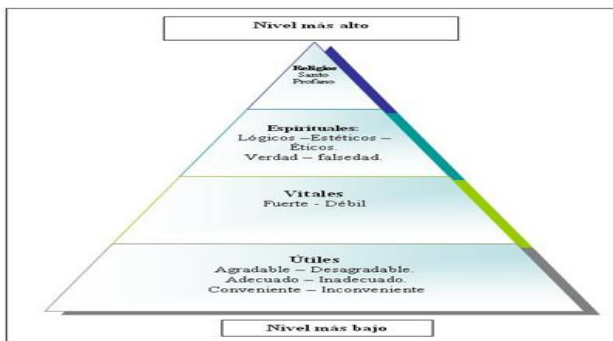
Nivel más alto

Religios
Santo
Profano

Espirituales:
Lógicos –Estéticos –
Éticos.
Verdad – falsedad.

Vitales
Fuerte - Débil

Útiles
Agradable – Desagradable.
Adecuado – Inadecuado.
Conveniente – Inconveniente

Nivel más bajo